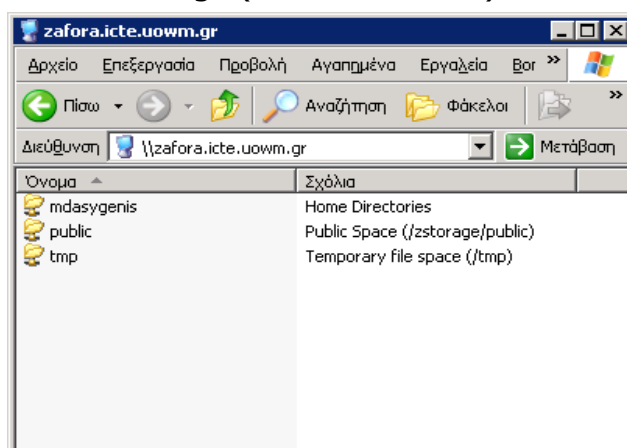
zafora.icte.uowm.gr

Αρχείο Επεξεργασία Προβολή Αγαπημένα Εργαλεία Βοη »

Πίσω Αναζήτηση Φάκελοι »

Διεύθυνση \\zafora.icte.uowm.gr Μετάβαση

| Όνομα | Σχόλια |
|---|---|
| mdasygenis | Home Directories |
| public | Public Space (/zstorage/public) |
| tmp | Temporary file space (/tmp) |